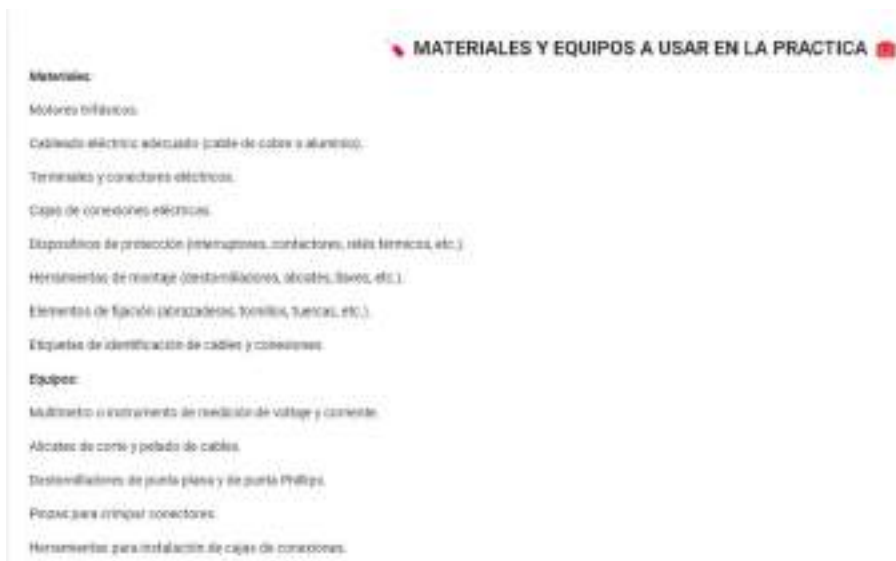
MATERIALES Y EQUIPOS A USAR EN LA PRACTICA

Materiales:

Motores trifásicos.

Cableado eléctric adecuado (cable de cobre o aluminio).

Terminales y conectores eléctricos.

Cajas de conexiones eléctricas.

Dispositivos de protección (interruptores, contactores, relés térmicos, etc.).

Herramientas de montaje (destornilladores, alicates, llaves, etc.).

Elementos de fijación (abrazaderas, tornillos, tuercas, etc.).

Etiquetas de identificación de cables y conexiones.

Equipos:

Multímetro o instrumento de medición de voltaje y corriente.

Alicates de corte y pelado de cables.

Destornilladores de punta plana y de punta Phillips.

Pinzas para crimpar conectores.

Herramientas para instalación de cajas de conexiones.